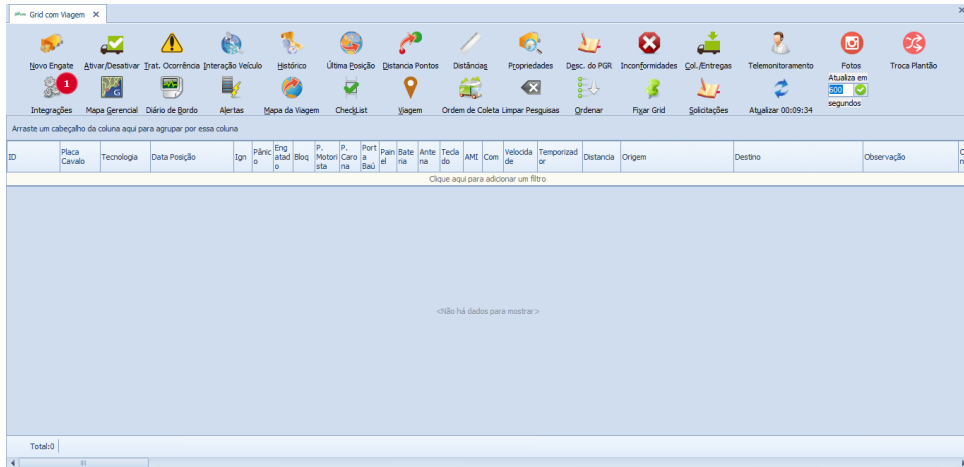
Grid com Viagem ×

Novo Engate
Ativar/Desativar
Trat. Ocorrência
Interação Veículo
Histórico
Última Posição
Distancia Pontos
Distâncias
Propriedades
Desc. do PGR
Inconformidades
Col./Entregas
Telemonitoramento
Fotos
Troca Plantão

1
Integrações
Mapa Gerencial
Diário de Bordo
Alertas
Mapa da Viagem
CheckList
Viagem
Ordem de Coleta
Limpar Pesquisas
Ordenar
Fixar Grid
Solicitações
Atualizar 00:09:34
Atualiza em
600
segundos

Arraste um cabeçalho da coluna aqui para agrupar por essa coluna

| ID | Placa Cavalo | Tecnologia | Data Posição | Ign | Pânico | Engatado | Bloq | P. Motorista | P. Carona | Porta Baú | Painel | Bateria | Antena | Teclado | AMI | Com | Velocidade | Temporizador | Distancia | Origem | Destino | Observação | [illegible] |
|---|---|---|---|---|---|---|---|---|---|---|---|---|---|---|---|---|---|---|---|---|---|---|---|

Clique aqui para adicionar um filtro

<Não há dados para mostrar>

Total:0